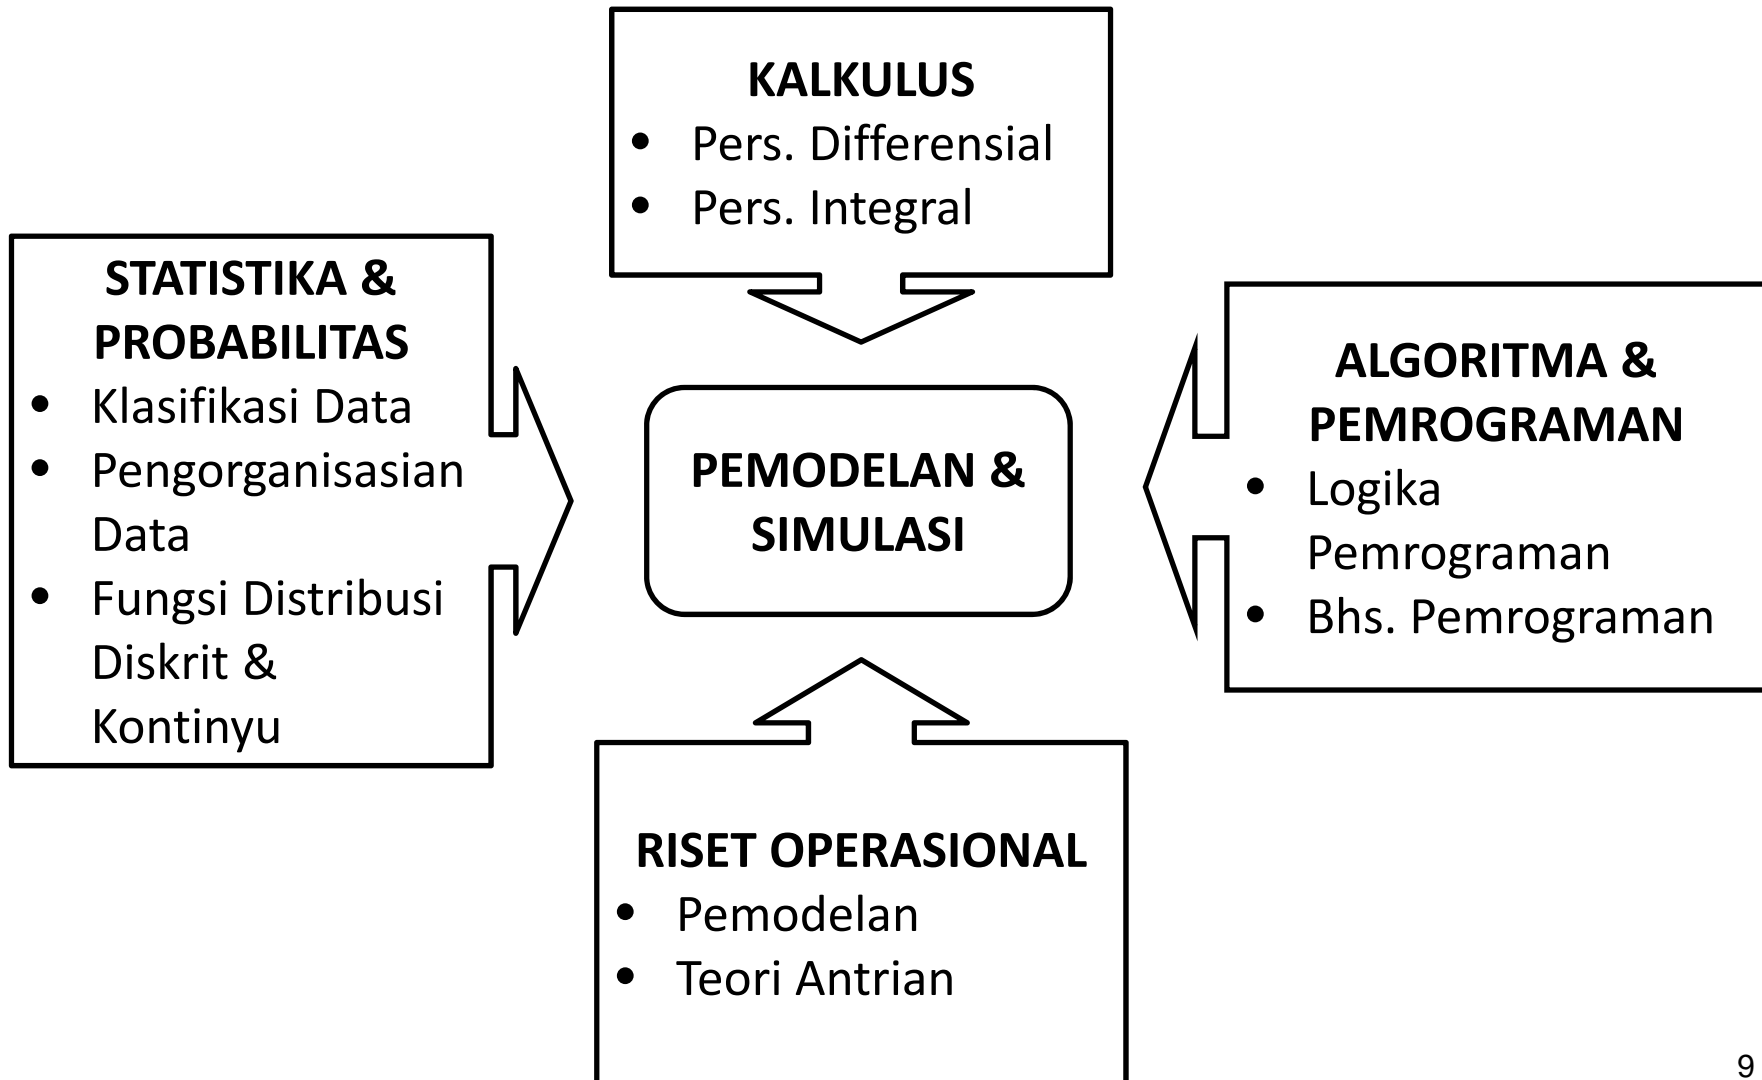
KALKULUS
- Pers. Differensial
- Pers. Integral

STATISTIKA & PROBABILITAS
- Klasifikasi Data
- Pengorganisasian Data
- Fungsi Distribusi Diskrit & Kontinyu

PEMODELAN & SIMULASI

ALGORITMA & PEMROGRAMAN
- Logika Pemrograman
- Bhs. Pemrograman

RISET OPERASIONAL
- Pemodelan
- Teori Antrian

9